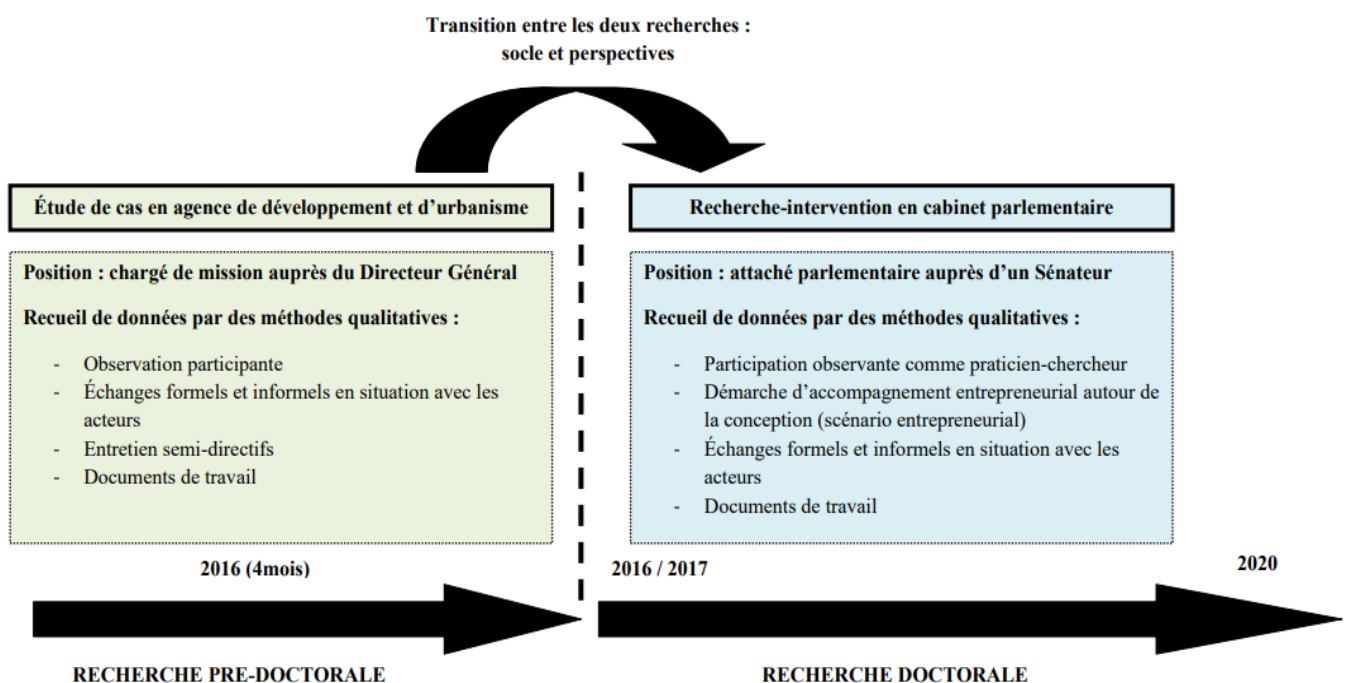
Transition entre les deux recherches : socle et perspectives

Étude de cas en agence de développement et d'urbanisme

Position : chargé de mission auprès du Directeur Général

Recueil de données par des méthodes qualitatives :

- Observation participante
- Échanges formels et informels en situation avec les acteurs
- Entretien semi-directifs
- Documents de travail

Recherche-intervention en cabinet parlementaire

Position : attaché parlementaire auprès d'un Sénateur

Recueil de données par des méthodes qualitatives :

- Participation observante comme praticien-chercheur
- Démarche d'accompagnement entrepreneurial autour de la conception (scénario entrepreneurial)
- Échanges formels et informels en situation avec les acteurs
- Documents de travail

2016 (4mois)

2016 / 2017

2020

RECHERCHE PRE-DOCTORALE

RECHERCHE DOCTORALE